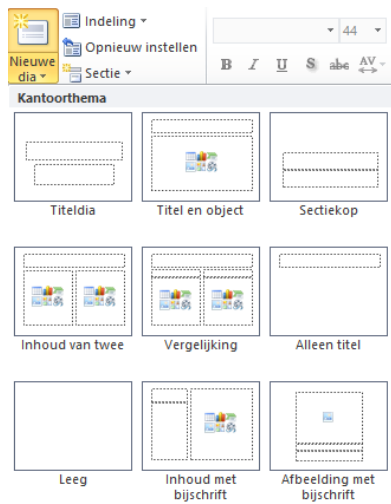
Nieuwe dia ▾
Indeling ▾
Opnieuw instellen
Sectie ▾
44 ▾
B I U S abc AV ▾

Kantoorthema

Titeldia
Titel en object
Sectiekop
Inhoud van twee
Vergelijking
Alleen titel
Leeg
Inhoud met bijschrift
Afbeelding met bijschrift